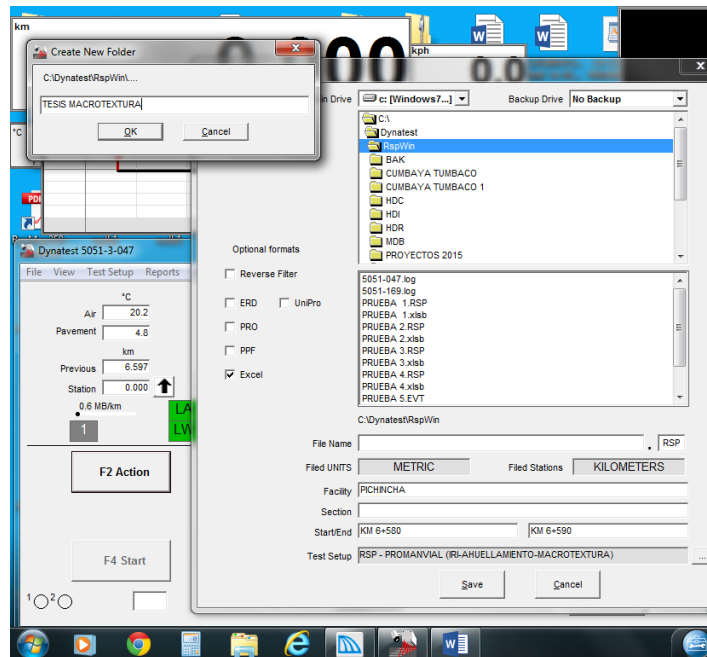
km

kph

0.0

Create New Folder

C:\Dynatest\RspWin\....

TESIS MACROTEXTURA

OK

Cancel

°C

n Drive

c: [Windows7...]

Backup Drive

No Backup

C:\
Dynatest
RspWin
BAK
CUMBAYA TUMBACO
CUMBAYA TUMBACO 1
HDC
HDI
HDR
MDB
PROYECTOS 2015

Dynatest 5051-3-047

File View Test Setup Reports

°C

Air 20.2

Pavement 4.8

km

Previous 6.597

Station 0.000

0.6 MB/km

1

LA

LW

F2 Action

F4 Start

$^1$○$^2$○

Optional formats

Reverse Filter

ERD

UniPro

PRO

PPF

Excel

5051-047.log
5051-169.log
PRUEBA 1.RSP
PRUEBA 1.xlsb
PRUEBA 2.RSP
PRUEBA 2.xlsb
PRUEBA 3.RSP
PRUEBA 3.xlsb
PRUEBA 4.RSP
PRUEBA 4.xlsb
PRUEBA 5.EVT

C:\Dynatest\RspWin

File Name

. RSP

Filed UNITS

METRIC

Filed Stations

KILOMETERS

Facility

PICHINCHA

Section

Start/End

KM 6+580

KM 6+590

Test Setup

RSP - PROMANVIAL (IRI-AHUELLAMIENTO-MACROTEXTURA)

Save

Cancel